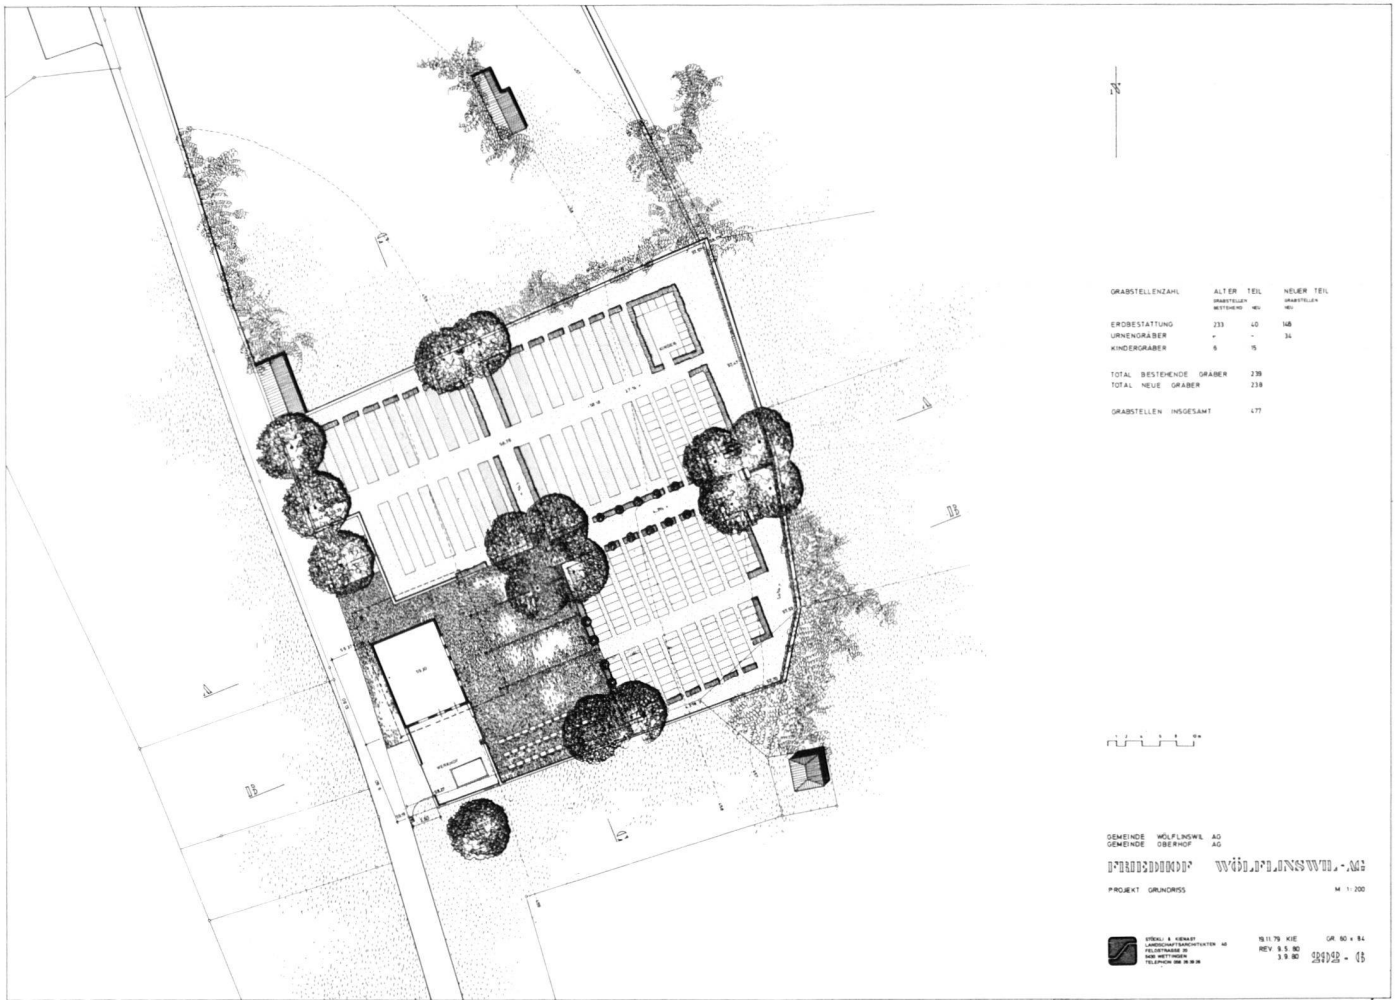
N

| GRABSTELLENZAHL | ALTER TEIL GRABSTELLEN BESTEHEND | NEU | NEUER TEIL GRABSTELLEN NEU |
|---|---|---|---|
| ERDBESTATTUNG | 233 | 40 | 148 |
| URNENGRÄBER | - | - | 34 |
| KINDERGRÄBER | 6 | 15 | |

TOTAL BESTEHENDE GRÄBER 239
TOTAL NEUE GRÄBER 238

GRABSTELLEN INSGESAMT 477

A

B

A

B

C

WERKHOF

GEMEINDE WÖLFLINSWIL AG
GEMEINDE OBERHOF AG

FRIEDHOF WÖLFLINSWIL-AG

PROJEKT GRUNDRISS

M 1:200

STÖCKLI & KIENAST
LANDSCHAFTSARCHITEKTEN AG
FELDSTRASSE 30
5430 WETTINGEN
TELEPHON 056 26 38 26

19.11.79 KIE
REV 9.5.80
3.9.80

GR 60 x 84

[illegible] - 05